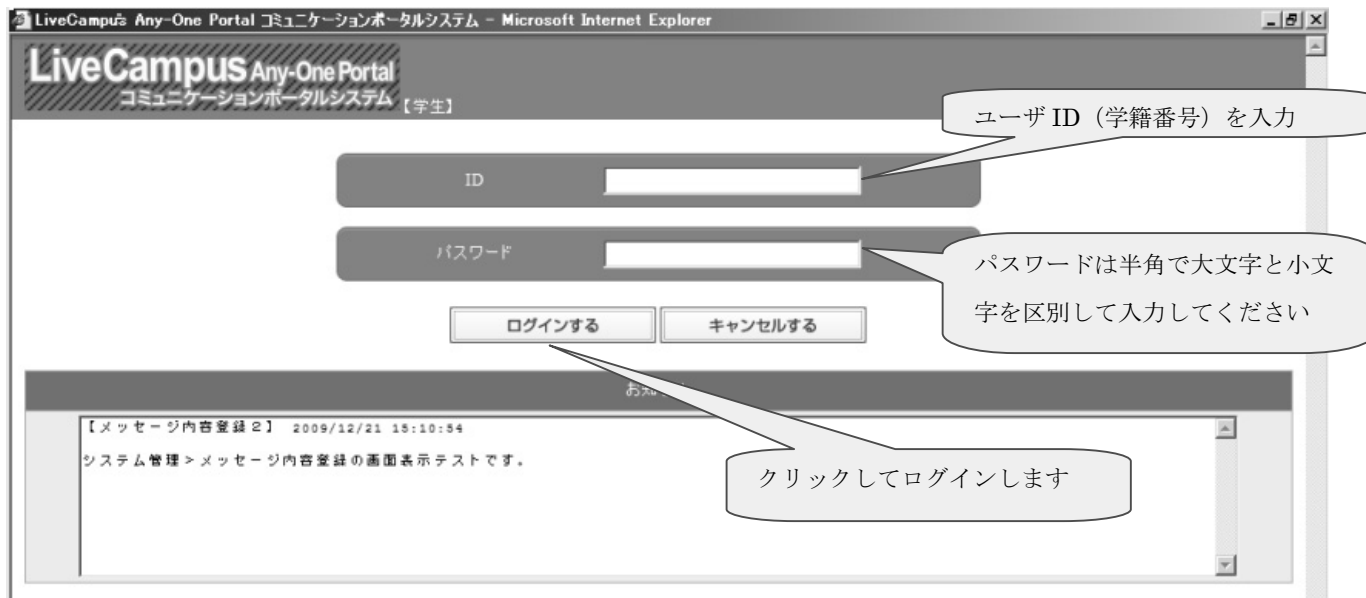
LiveCampus Any-One Portal コミュニケーションポータルシステム - Microsoft Internet Explorer

LiveCampus Any-One Portal
コミュニケーションポータルシステム【学生】

ユーザ ID（学籍番号）を入力

ID

パスワード

パスワードは半角で大文字と小文字を区別して入力してください

ログインする　キャンセルする

お知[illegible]

【メッセージ内容登録２】 2009/12/21 15:10:54

システム管理＞メッセージ内容登録の画面表示テストです。

クリックしてログインします